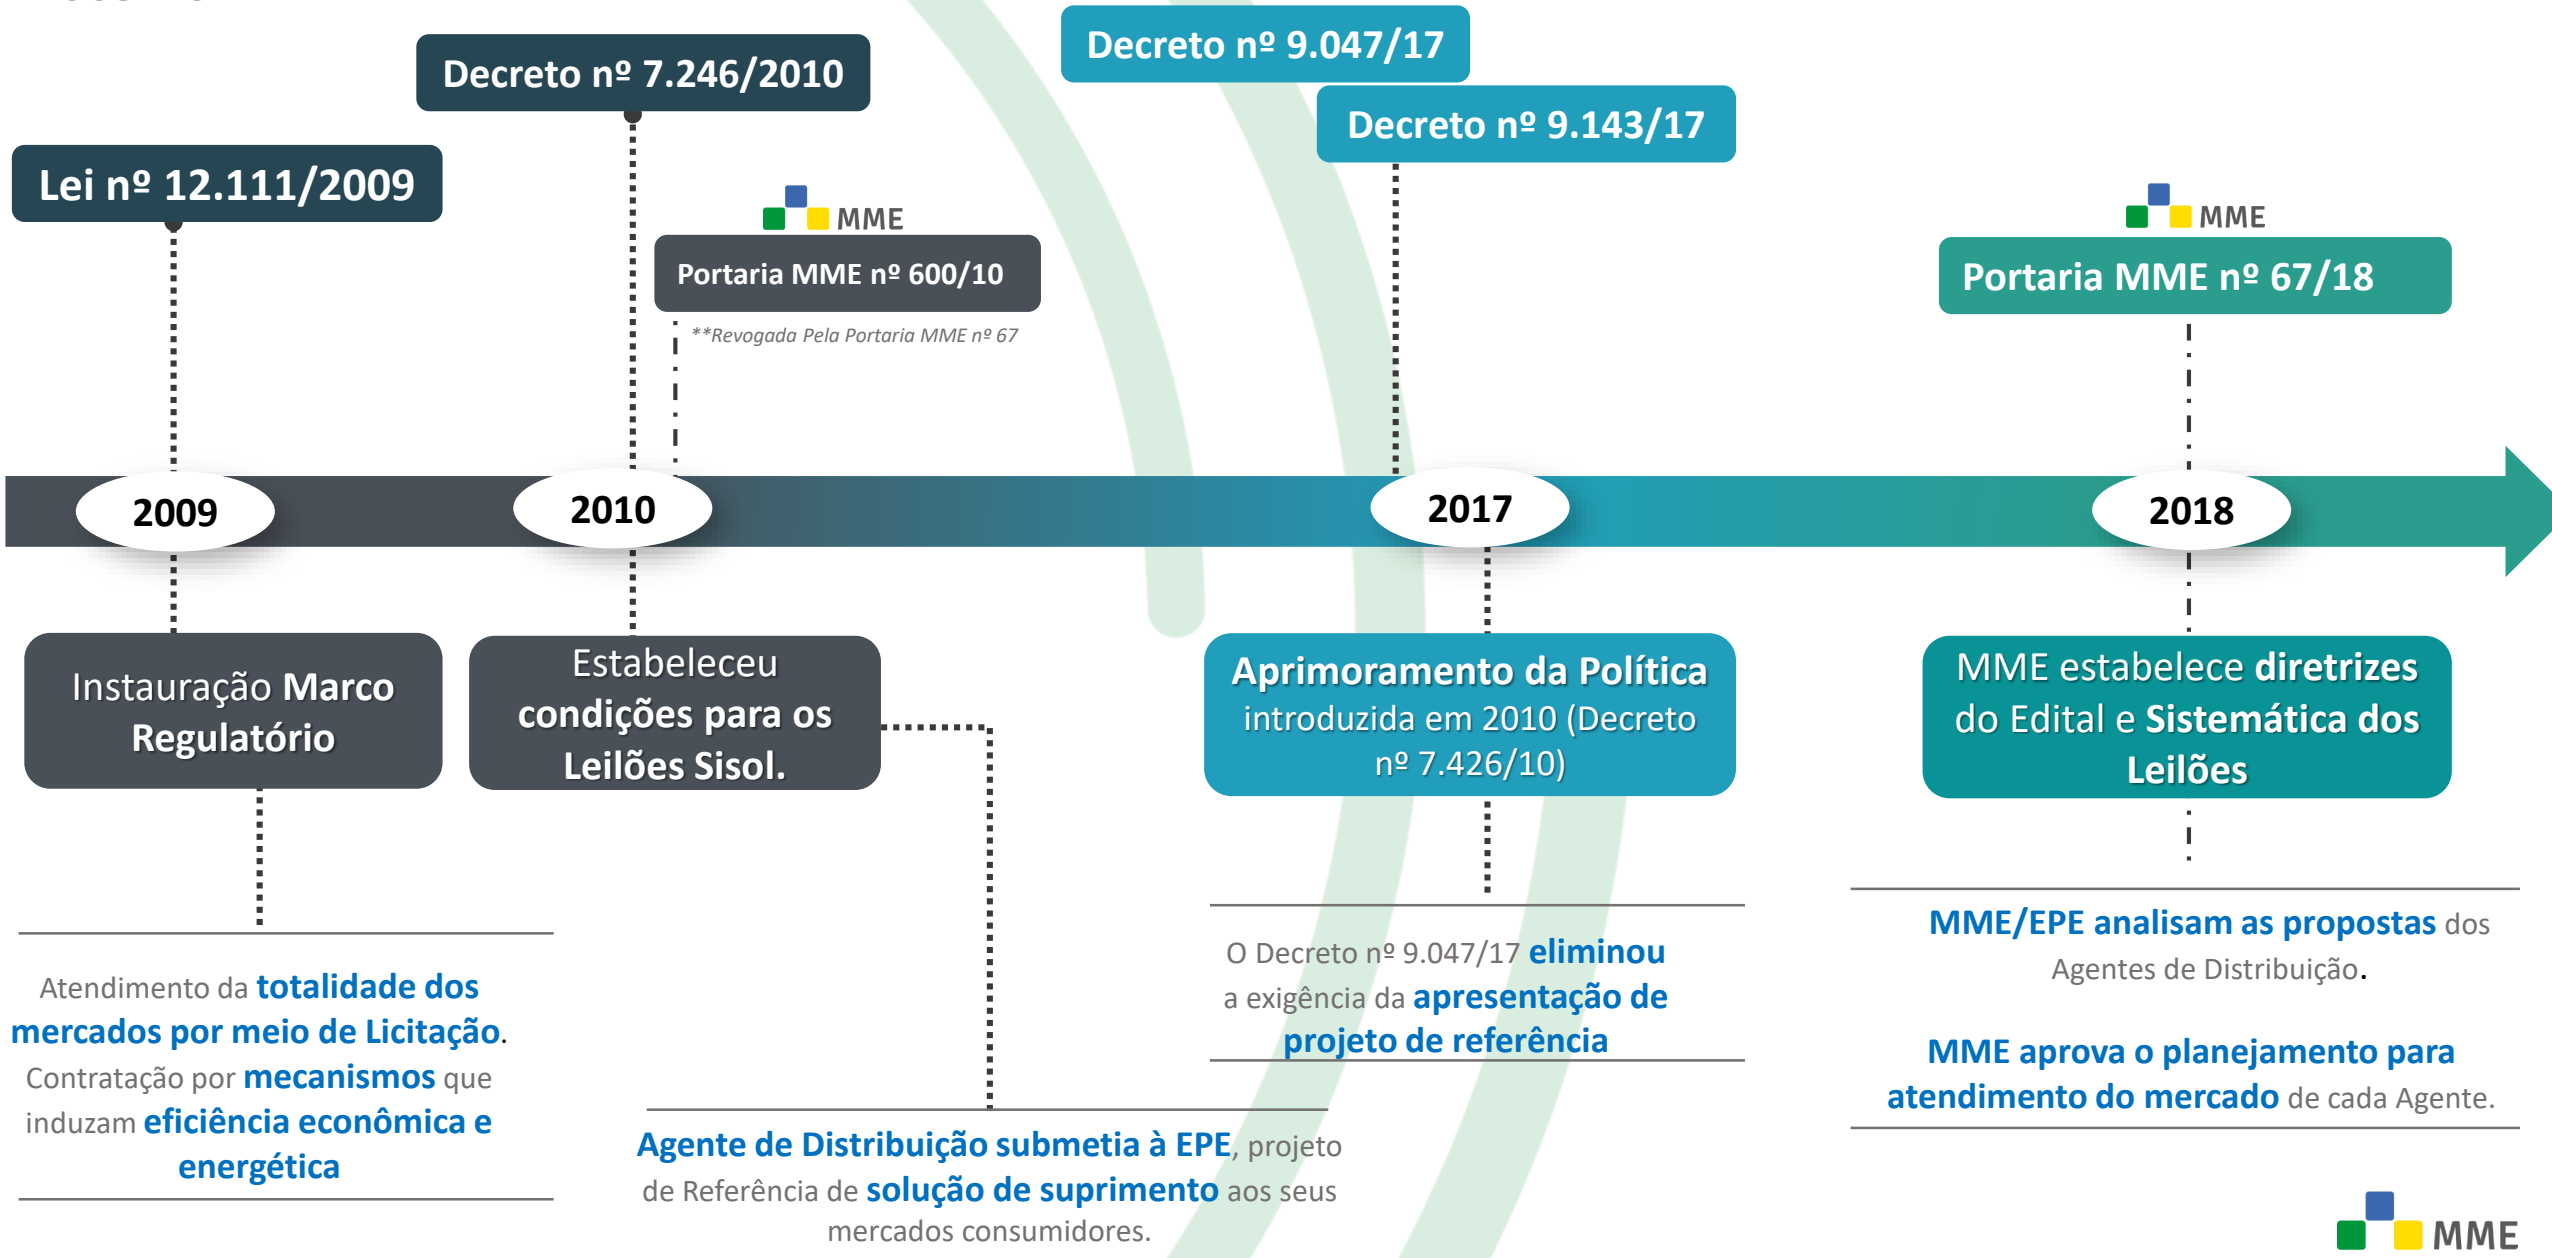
Decreto nº 7.246/2010

Decreto nº 9.047/17

Decreto nº 9.143/17

Lei nº 12.111/2009

MME

Portaria MME nº 600/10

**Revogada Pela Portaria MME nº 67

MME

Portaria MME nº 67/18

2009

2010

2017

2018

Instauração Marco Regulatório

Estabeleceu condições para os Leilões Sisol.

Aprimoramento da Política introduzida em 2010 (Decreto nº 7.426/10)

MME estabelece diretrizes do Edital e Sistemática dos Leilões

Atendimento da totalidade dos mercados por meio de Licitação. Contratação por mecanismos que induzam eficiência econômica e energética

Agente de Distribuição submetia à EPE, projeto de Referência de solução de suprimento aos seus mercados consumidores.

O Decreto nº 9.047/17 eliminou a exigência da apresentação de projeto de referência

MME/EPE analisam as propostas dos Agentes de Distribuição.

MME aprova o planejamento para atendimento do mercado de cada Agente.

MME